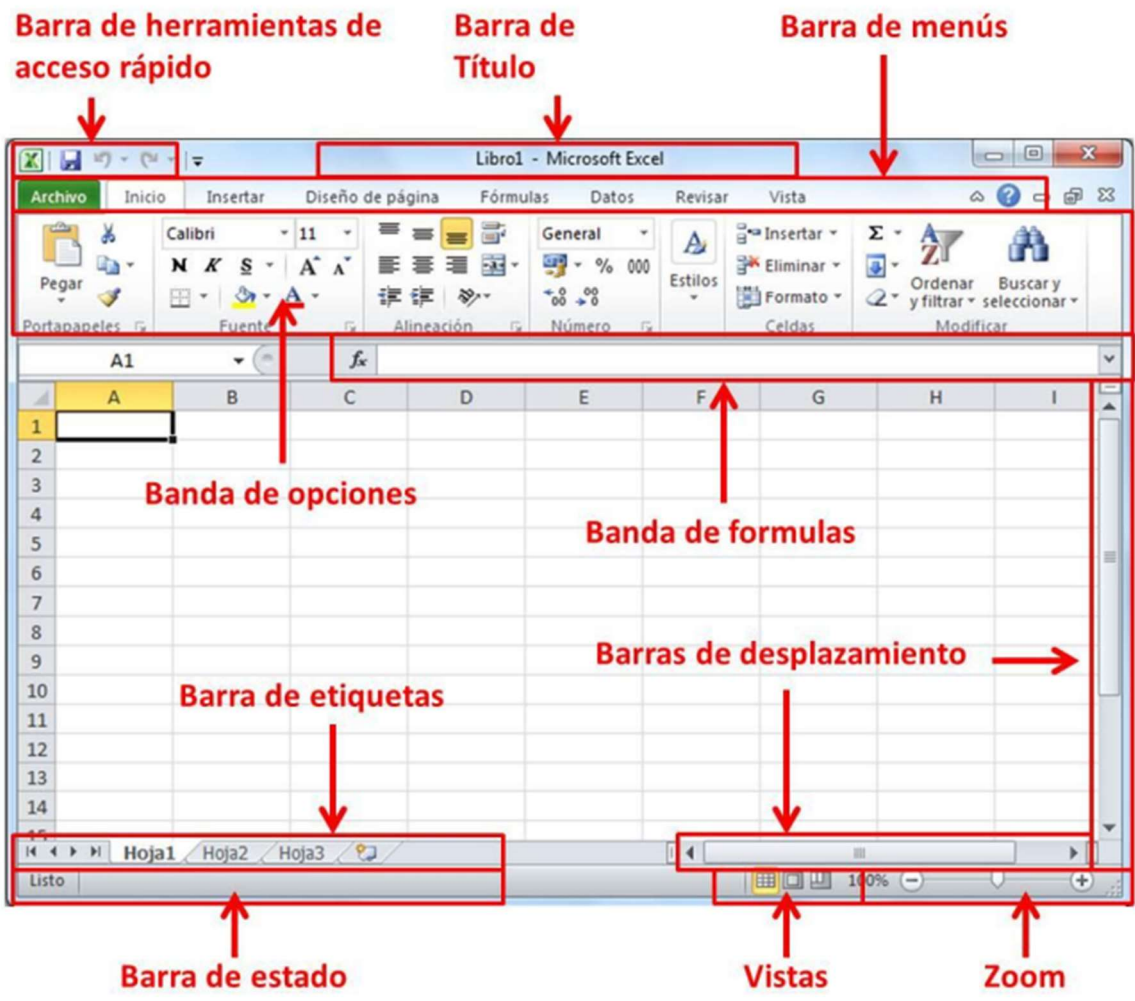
Barra de herramientas de acceso rápido

Barra de Título

Barra de menús

Libro1 - Microsoft Excel

Archivo | Inicio | Insertar | Diseño de página | Fórmulas | Datos | Revisar | Vista

Pegar
Portapapeles

Calibri
11
N K S
A A
Fuente

Alineación

General
% 000
Número

Estilos

Insertar
Eliminar
Formato
Celdas

Σ
Ordenar y filtrar
Buscar y seleccionar
Modificar

A1

$f_x$

| | A | B | C | D | E | F | G | H | I |
|---|---|---|---|---|---|---|---|---|---|
| 1 | | | | | | | | | |
| 2 | | | | | | | | | |
| 3 | | | | | | | | | |
| 4 | | | | | | | | | |
| 5 | | | | | | | | | |
| 6 | | | | | | | | | |
| 7 | | | | | | | | | |
| 8 | | | | | | | | | |
| 9 | | | | | | | | | |
| 10 | | | | | | | | | |
| 11 | | | | | | | | | |
| 12 | | | | | | | | | |
| 13 | | | | | | | | | |
| 14 | | | | | | | | | |

Banda de opciones

Banda de formulas

Barras de desplazamiento

Barra de etiquetas

Hoja1 Hoja2 Hoja3

Listo

100%

Barra de estado

Vistas

Zoom